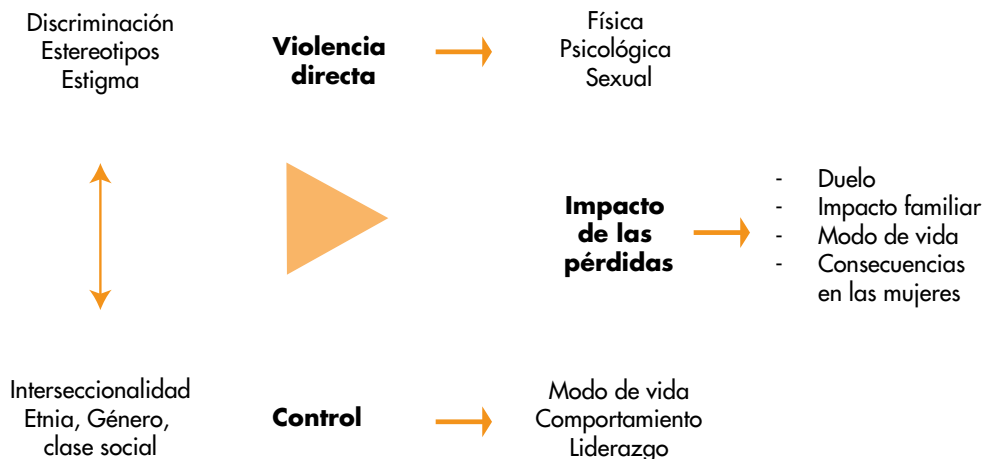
Discriminación
Estereotipos
Estigma

Violencia directa

Física
Psicológica
Sexual

Impacto de las pérdidas

- Duelo
- Impacto familiar
- Modo de vida
- Consecuencias en las mujeres

Interseccionalidad
Etnia, Género, clase social

Control

Modo de vida
Comportamiento
Liderazgo